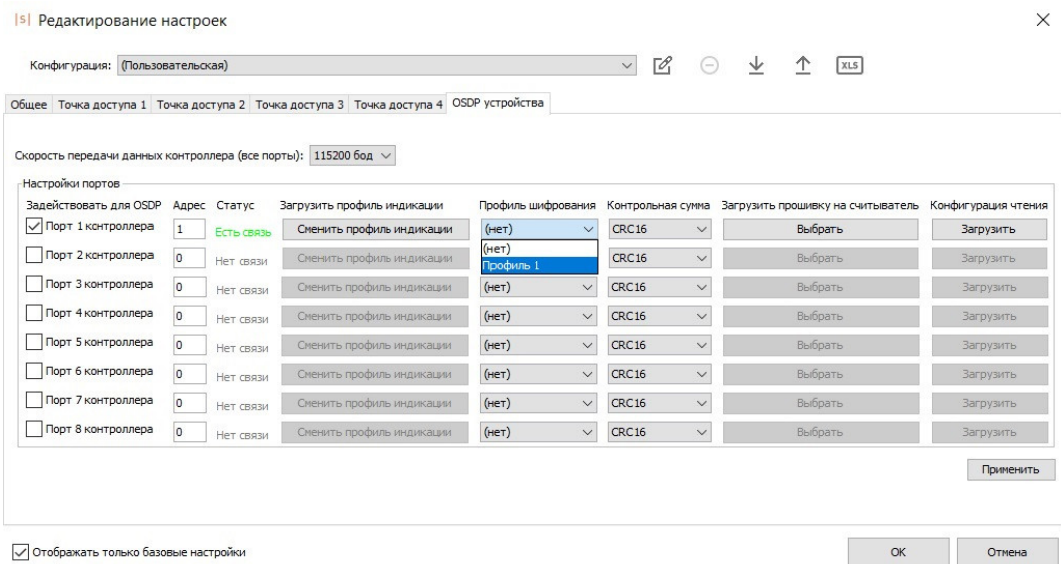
|s| Редактирование настроек

Конфигурация: (Пользовательская)

XLS

Общее | Точка доступа 1 | Точка доступа 2 | Точка доступа 3 | Точка доступа 4 | OSDP устройства

Скорость передачи данных контроллера (все порты): 115200 бод

Настройки портов

| Задействовать для OSDP | Адрес | Статус | Загрузить профиль индикации | Профиль шифрования | Контрольная сумма | Загрузить прошивку на считыватель | Конфигурация чтения |
|---|---|---|---|---|---|---|---|
| Порт 1 контроллера | 1 | Есть связь | Сменить профиль индикации | (нет) | CRC16 | Выбрать | Загрузить |
| Порт 2 контроллера | 0 | Нет связи | Сменить профиль индикации | (нет) Профиль 1 | CRC16 | Выбрать | Загрузить |
| Порт 3 контроллера | 0 | Нет связи | Сменить профиль индикации | (нет) | CRC16 | Выбрать | Загрузить |
| Порт 4 контроллера | 0 | Нет связи | Сменить профиль индикации | (нет) | CRC16 | Выбрать | Загрузить |
| Порт 5 контроллера | 0 | Нет связи | Сменить профиль индикации | (нет) | CRC16 | Выбрать | Загрузить |
| Порт 6 контроллера | 0 | Нет связи | Сменить профиль индикации | (нет) | CRC16 | Выбрать | Загрузить |
| Порт 7 контроллера | 0 | Нет связи | Сменить профиль индикации | (нет) | CRC16 | Выбрать | Загрузить |
| Порт 8 контроллера | 0 | Нет связи | Сменить профиль индикации | (нет) | CRC16 | Выбрать | Загрузить |

Применить

Отображать только базовые настройки

OK

Отмена